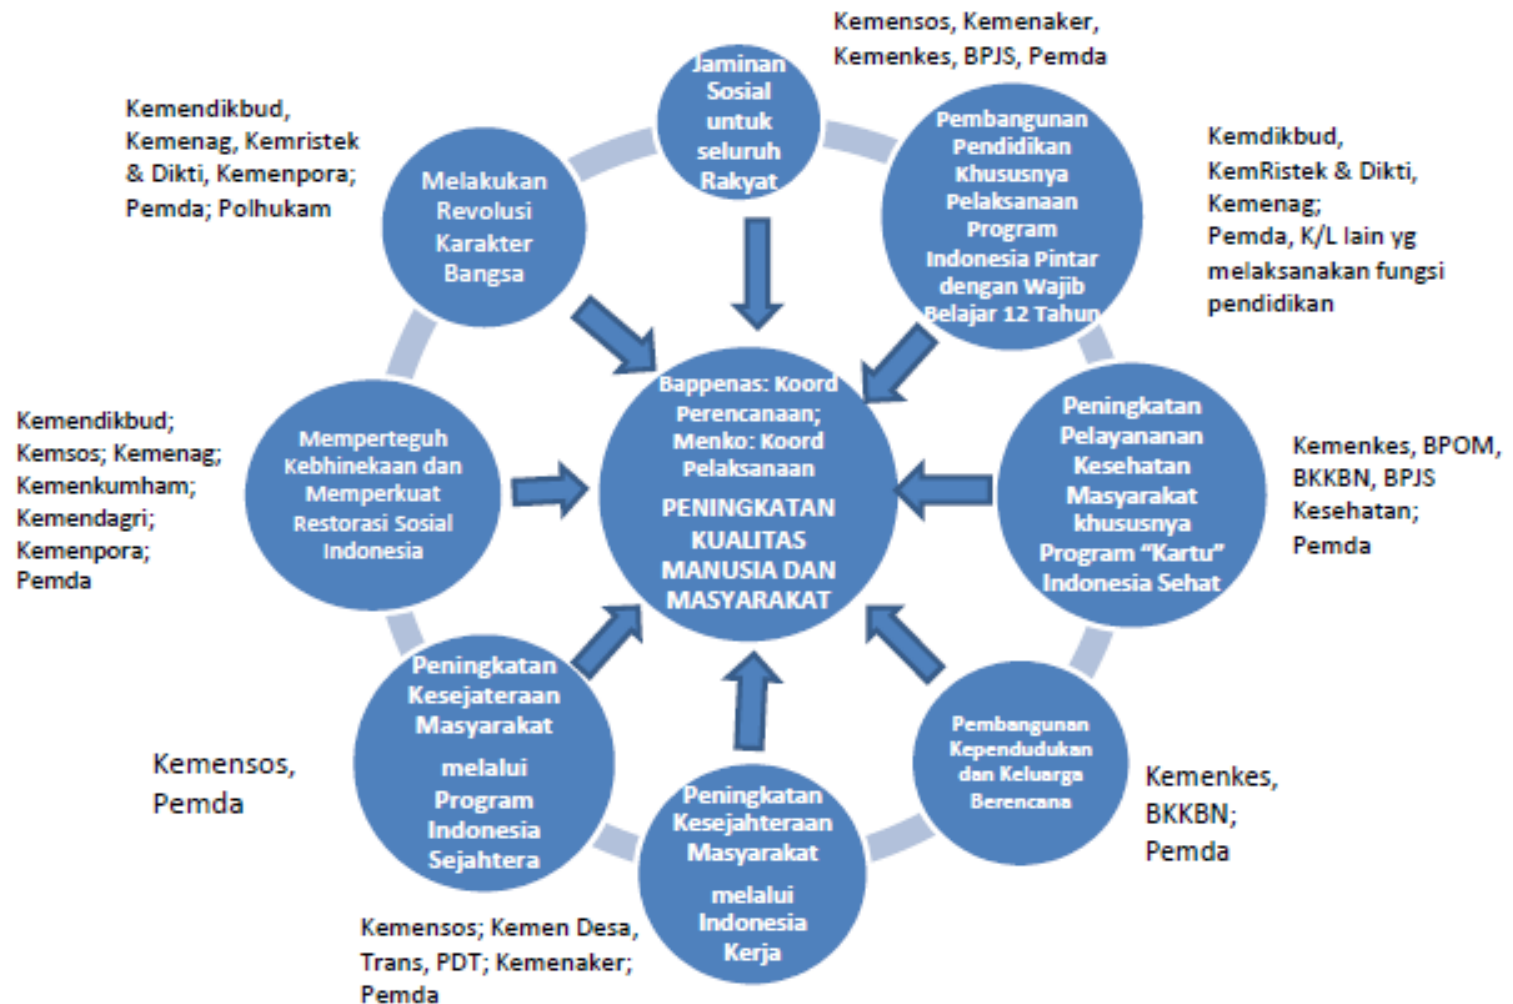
Kemensos, Kemenaker, Kemenkes, BPJS, Pemda

Jaminan Sosial untuk seluruh Rakyat

Kemendikbud, Kemenag, Kemristek & Dikti, Kemenpora; Pemda; Polhukam

Melakukan Revolusi Karakter Bangsa

Pembangunan Pendidikan Khususnya Pelaksanaan Program Indonesia Pintar dengan Wajib Belajar 12 Tahun

Kemdikbud, KemRistek & Dikti, Kemenag; Pemda, K/L lain yg melaksanakan fungsi pendidikan

Kemendikbud; Kemsos; Kemenag; Kemenkumham; Kemendagri; Kemenpora; Pemda

Memperteguh Kebhinekaan dan Memperkuat Restorasi Sosial Indonesia

Bappenas: Koord Perencanaan; Menko: Koord Pelaksanaan

PENINGKATAN KUALITAS MANUSIA DAN MASYARAKAT

Peningkatan Pelayananan Kesehatan Masyarakat khususnya Program "Kartu" Indonesia Sehat

Kemenkes, BPOM, BKKBN, BPJS Kesehatan; Pemda

Peningkatan Kesejateraan Masyarakat melalui Program Indonesia Sejahtera

Kemensos, Pemda

Pembangunan Kependudukan dan Keluarga Berencana

Kemenkes, BKKBN; Pemda

Peningkatan Kesejahteraan Masyarakat melalui Indonesia Kerja

Kemensos; Kemen Desa, Trans, PDT; Kemenaker; Pemda